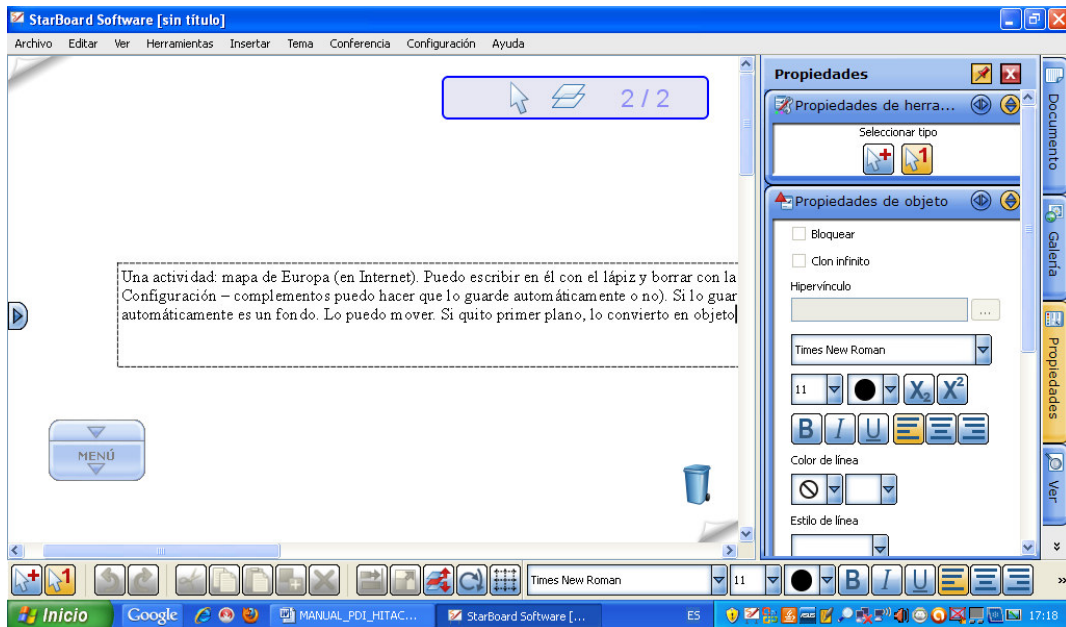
StarBoard Software [sin título]

Archivo Editar Ver Herramientas Insertar Tema Conferencia Configuración Ayuda

2 / 2

Una actividad: mapa de Europa (en Internet). Puedo escribir en él con el lápiz y borrar con la
Configuración – complementos puedo hacer que lo guarde automáticamente o no). Si lo guar
automáticamente es un fondo. Lo puedo mover. Si quito primer plano, lo convierto en objeto

MENÚ

Propiedades
Propiedades de herra...
Seleccionar tipo
Propiedades de objeto
Bloquear
Clon infinito
Hipervínculo
...
Times New Roman
11
$X_2$ $X^2$
B I U
Color de línea
Estilo de línea

Documento
Galería
Propiedades
Ver

Times New Roman
11
B I U

Inicio
Google
MANUAL_PDI_HITAC...
StarBoard Software [...
ES
17:18